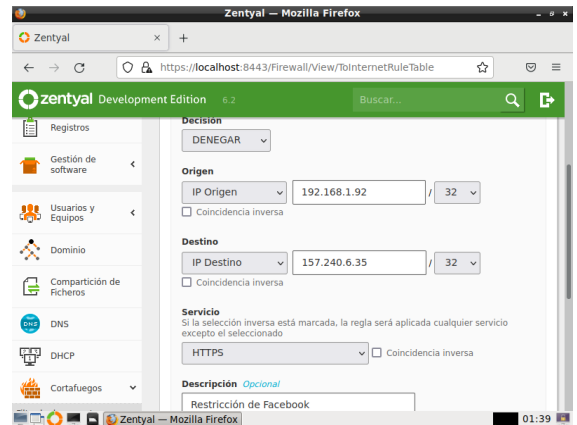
Zentyal — Mozilla Firefox

Zentyal ×
+

https://localhost:8443/Firewall/View/ToInternetRuleTable

zentyal Development Edition 6.2
Buscar...

Registros
Gestión de software
Usuarios y Equipos
Dominio
Compartición de Ficheros
DNS
DHCP
Cortafuegos

Decisión
DENEGAR

Origen
IP Origen
192.168.1.92
/
32
Coincidencia inversa

Destino
IP Destino
157.240.6.35
/
32
Coincidencia inversa

Servicio
Si la selección inversa está marcada, la regla será aplicada cualquier servicio excepto el seleccionado
HTTPS
Coincidencia inversa

Descripción Opcional
Restricción de Facebook

Zentyal — Mozilla Firefox
01:39